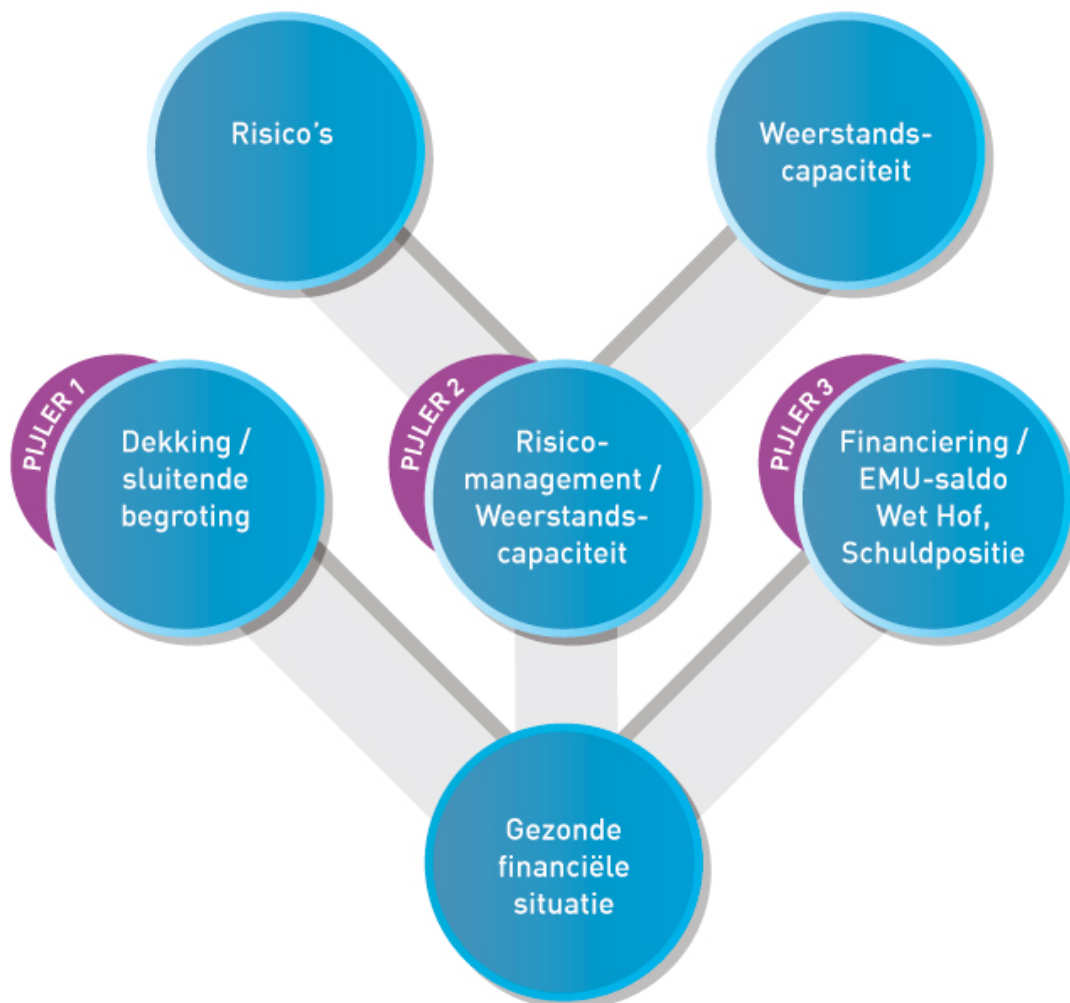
Risico's

Weerstandscapaciteit

PIJLER 1

Dekking / sluitende begroting

PIJLER 2

Risicomanagement / Weerstandscapaciteit

PIJLER 3

Financiering / EMU-saldo Wet Hof, Schuldpositie

Gezonde financiële situatie